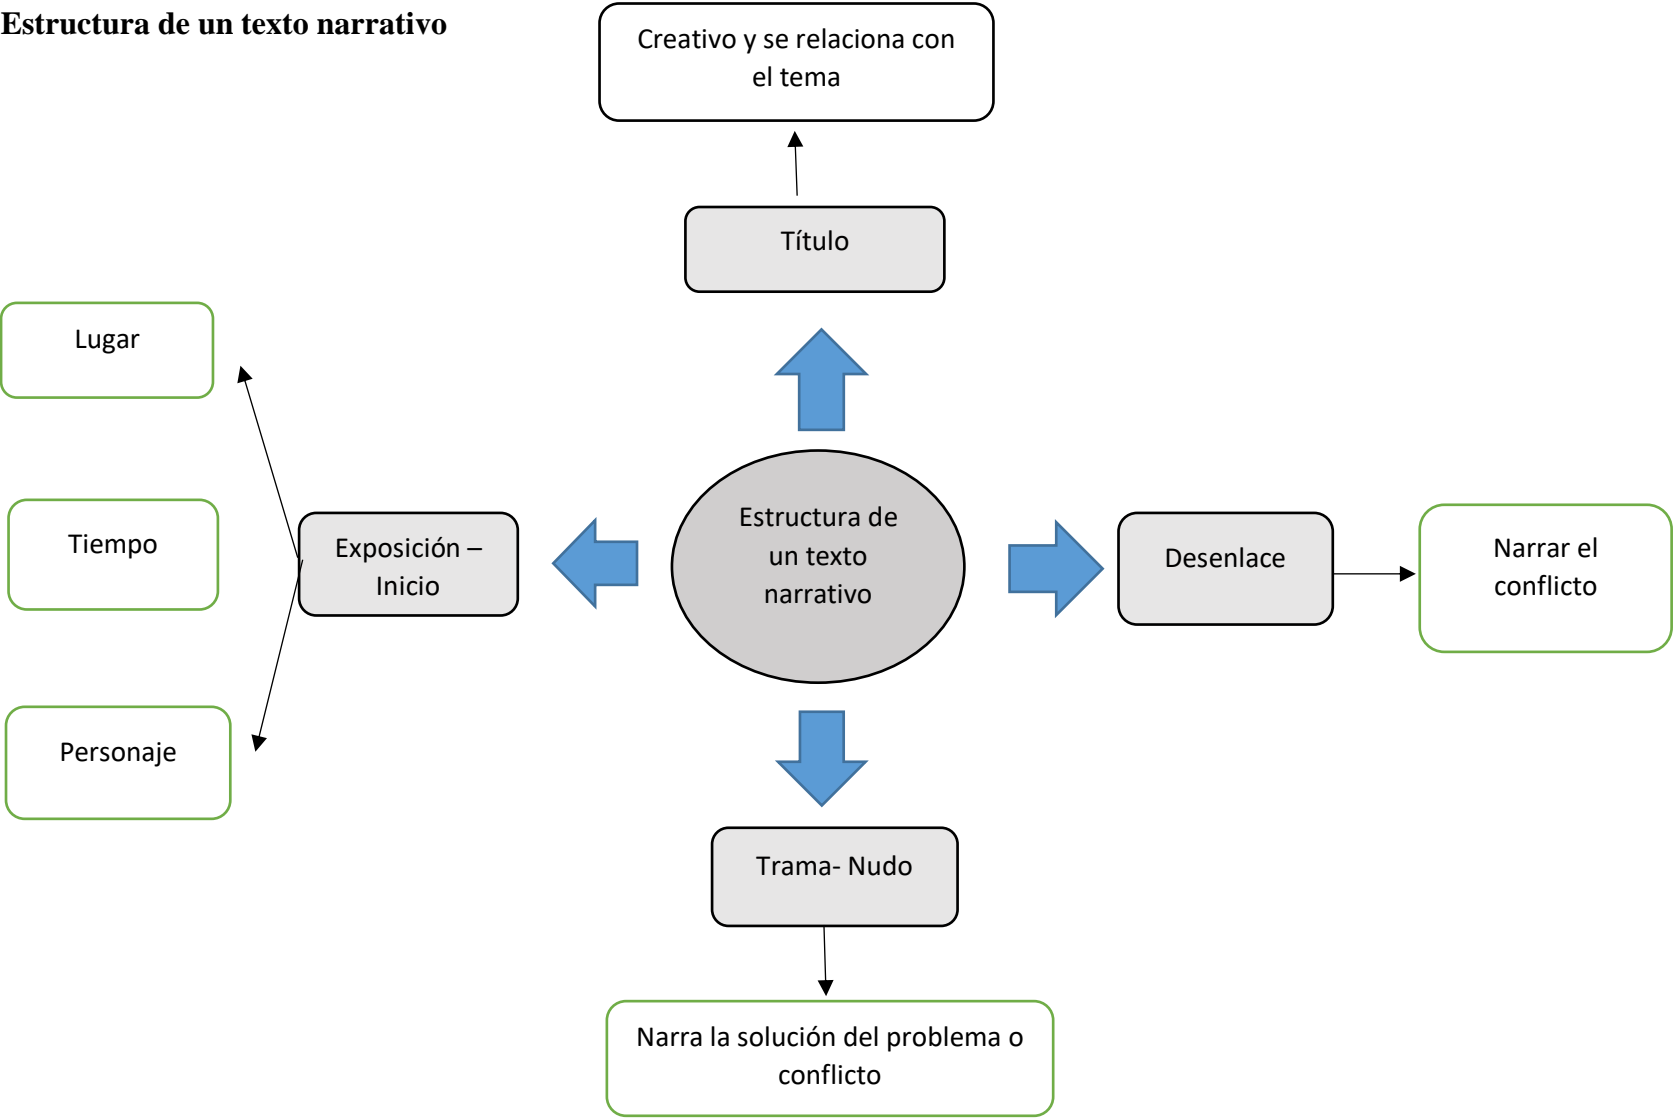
**Estructura de un texto narrativo**

Creativo y se relaciona con el tema

Título

Lugar

Tiempo

Personaje

Exposición – Inicio

Estructura de un texto narrativo

Desenlace

Narrar el conflicto

Trama- Nudo

Narra la solución del problema o conflicto